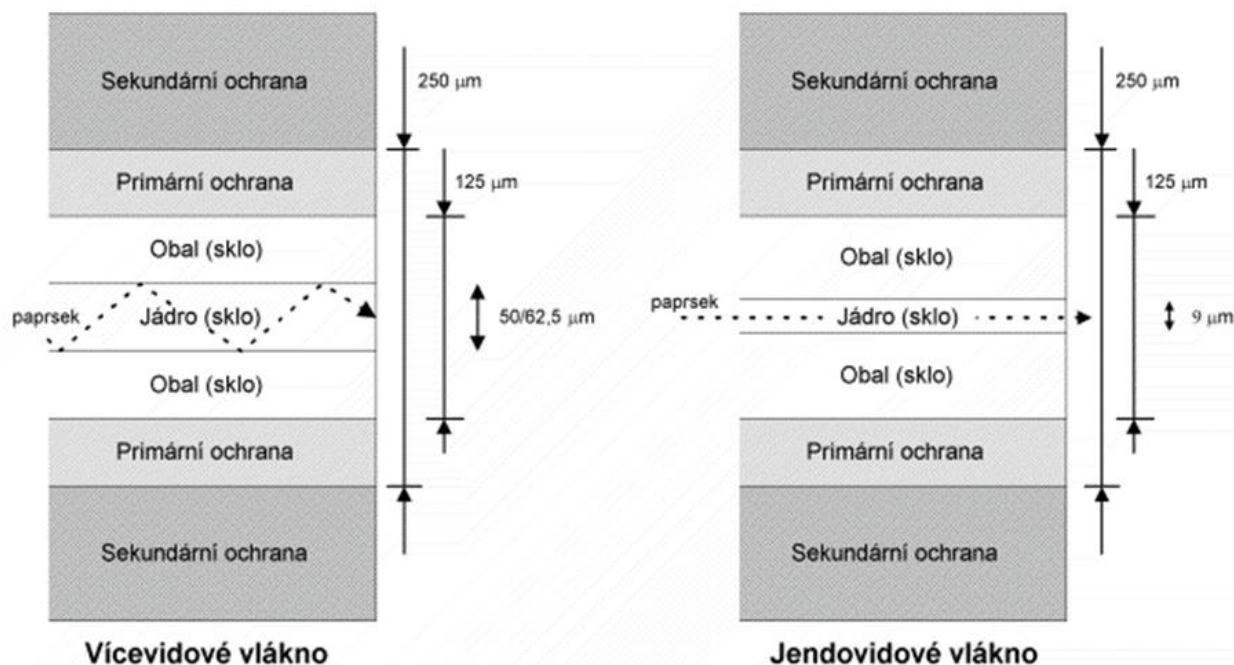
Sekundární ochrana

250 $\mu m$

Primární ochrana

125 $\mu m$

Obal (sklo)

paprsek

Jádro (sklo)

50/62,5 $\mu m$

Obal (sklo)

Primární ochrana

Sekundární ochrana

Vícevidové vlákno

Sekundární ochrana

250 $\mu m$

Primární ochrana

125 $\mu m$

Obal (sklo)

paprsek

Jádro (sklo)

9 $\mu m$

Obal (sklo)

Primární ochrana

Sekundární ochrana

Jendovidové vlákno